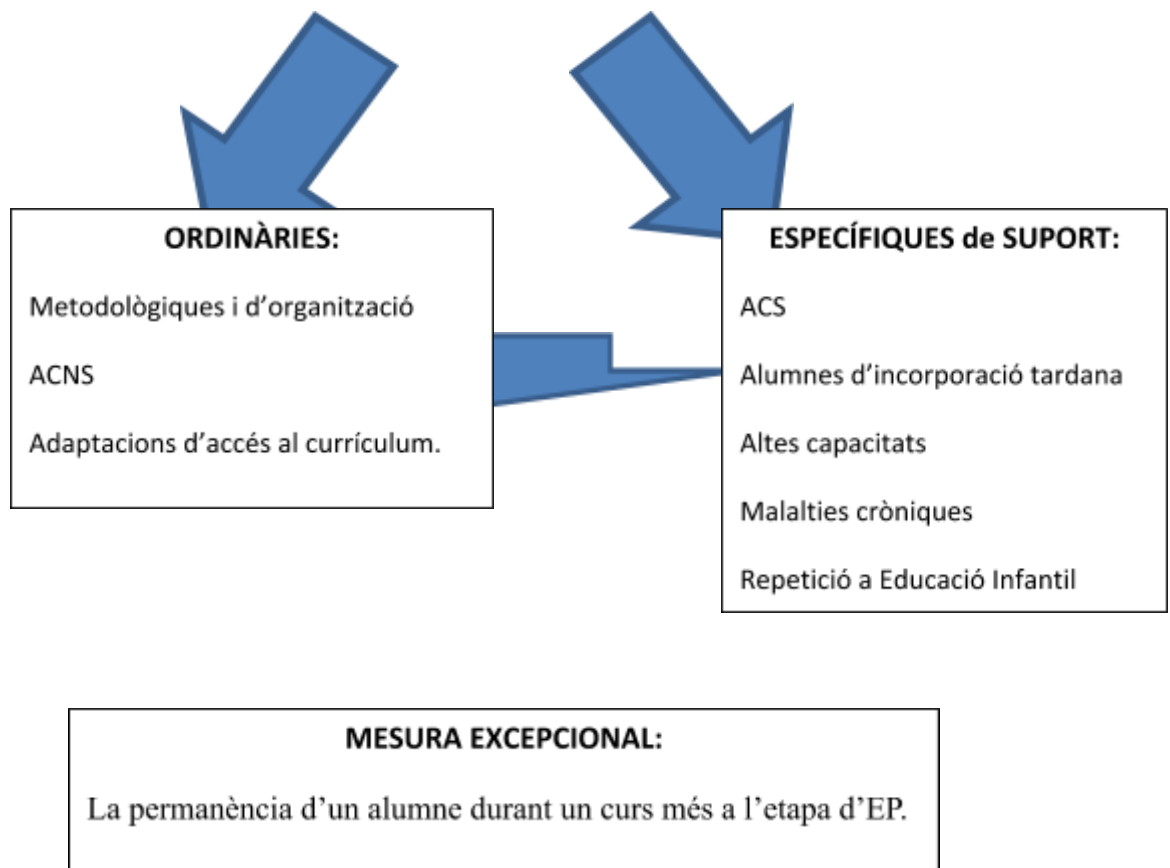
ORDINÀRIES:

Metodològiques i d'organització

ACNS

Adaptacions d'accés al currículum.

ESPECÍFIQUES de SUPORT:

ACS

Alumnes d'incorporació tardana

Altes capacitats

Malalties cròniques

Repetició a Educació Infantil

MESURA EXCEPCIONAL:

La permanència d'un alumne durant un curs més a l'etapa d'EP.